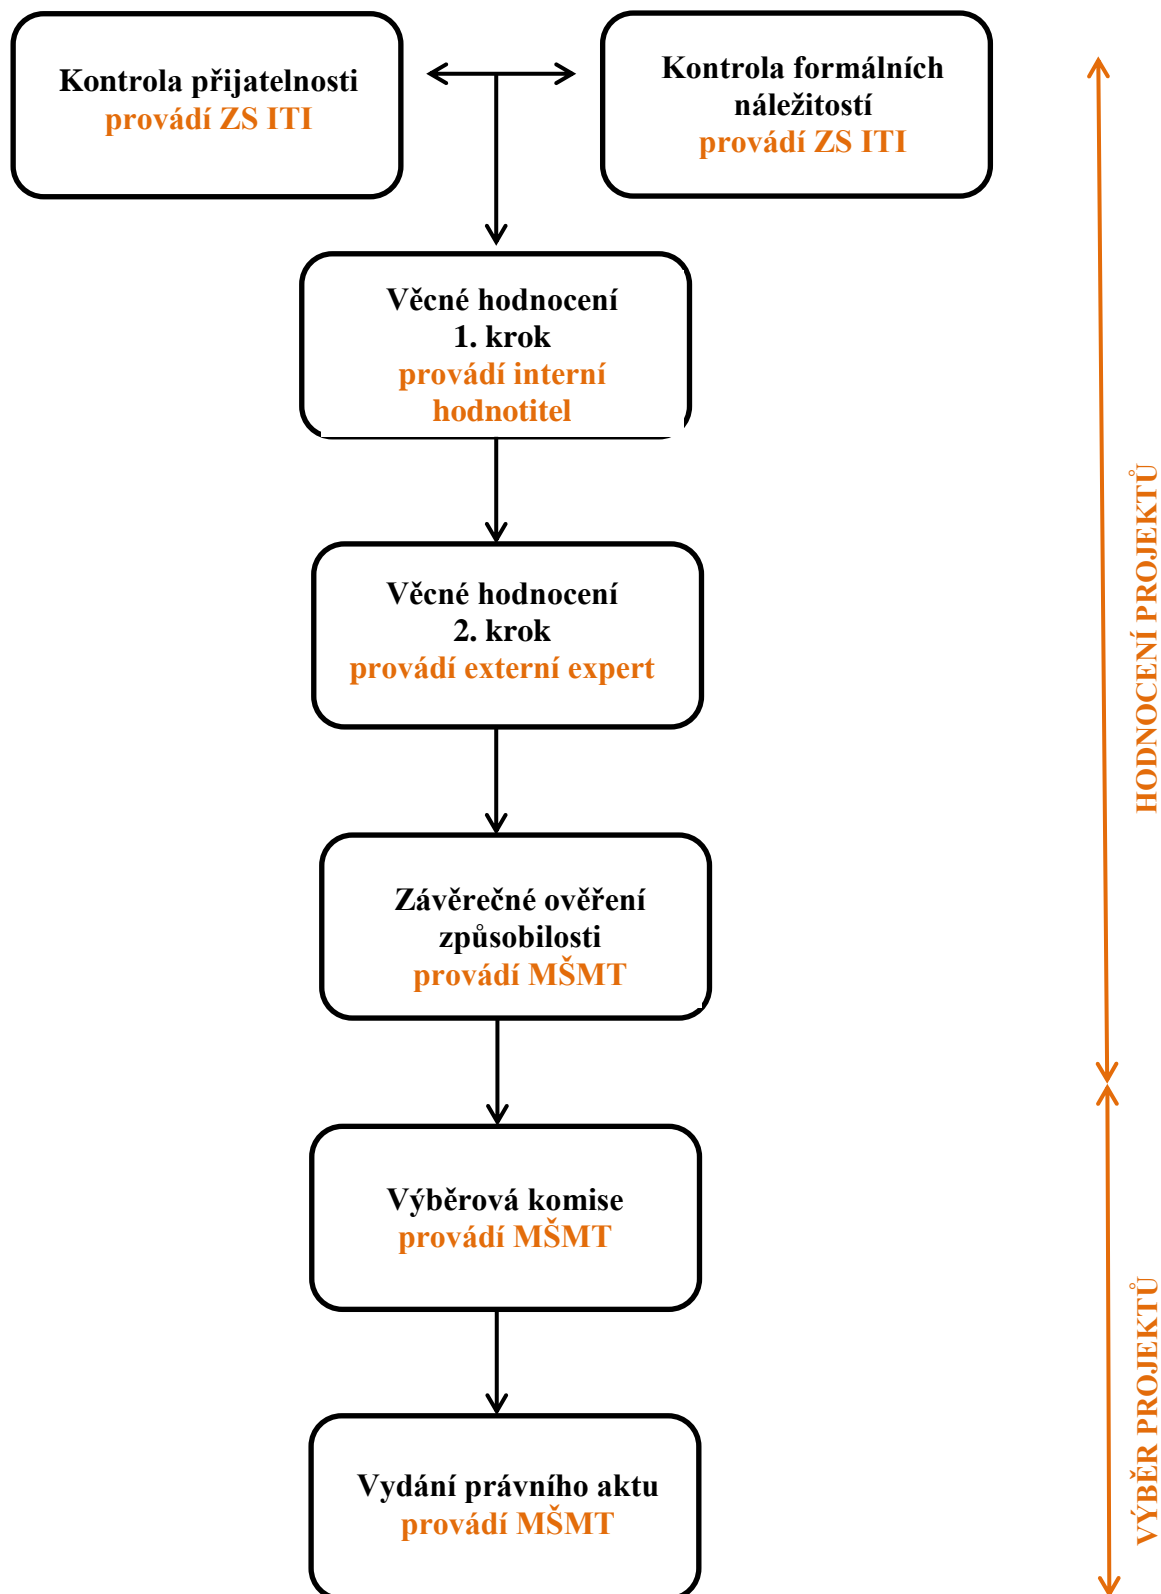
Kontrola přijatelnosti
provádí ZS ITI

Kontrola formálních náležitostí
provádí ZS ITI

Věcné hodnocení
1. krok
provádí interní hodnotitel

Věcné hodnocení
2. krok
provádí externí expert

Závěrečné ověření způsobilosti
provádí MŠMT

Výběrová komise
provádí MŠMT

Vydání právního aktu
provádí MŠMT

HODNOCENÍ PROJEKTŮ

VÝBĚR PROJEKTŮ